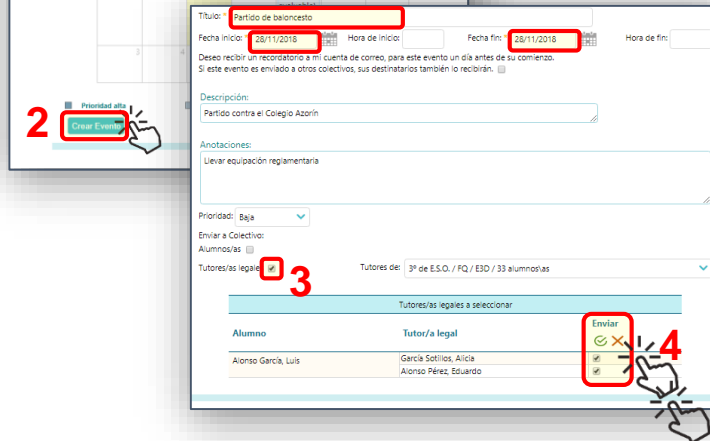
3
4
Prioridad alta
2
Crear Evento

Título: * Partido de baloncesto
Fecha inicio: * 28/11/2018
Hora de inicio:
Fecha fin: * 28/11/2018
Hora de fin:
Deseo recibir un recordatorio a mi cuenta de correo, para este evento un día antes de su comienzo.
Si este evento es enviado a otros colectivos, sus destinatarios también lo recibirán.

Descripción:
Partido contra el Colegio Azorín

Anotaciones:
Llevar equipación reglamentaria

Prioridad: Baja
Enviar a Colectivo:
Alumnos/as
Tutores/as legales
3
Tutores de: 3º de E.S.O. / FQ / E3D / 33 alumnos\as

Tutores/as legales a seleccionar

| Alumno | Tutor/a legal | Enviar |
|---|---|---|
| Alonso García, Luis | García Sotillos, Alicia | |
| | Alonso Pérez, Eduardo | |

4